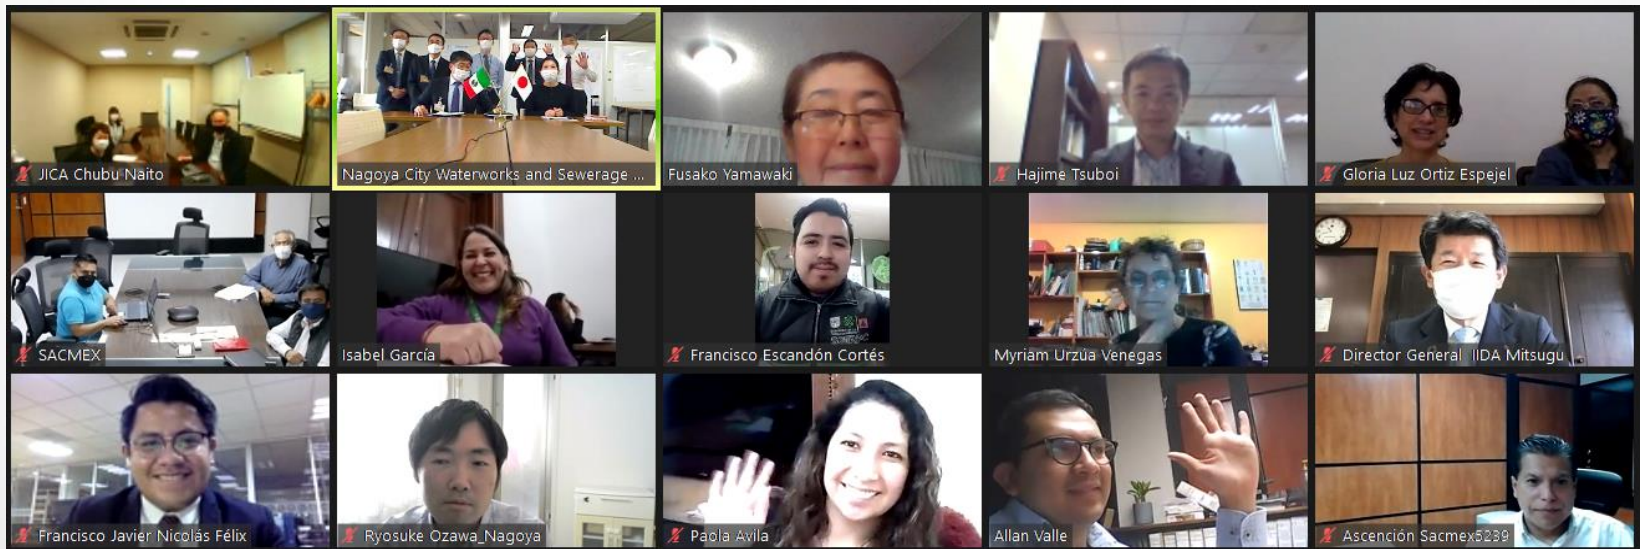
JICA Chubu Naito

Nagoya City Waterworks and Sewerage ...

Fusako Yamawaki

Hajime Tsuboi

Gloria Luz Ortiz Espejel

SACMEX

Isabel García

Francisco Escandón Cortés

Myriam Urzúa Venegas

Director General IIDA Mitsugu

Francisco Javier Nicolás Félix

Ryosuke Ozawa_Nagoya

Paola Avila

Allan Valle

Ascención Sacmex5239